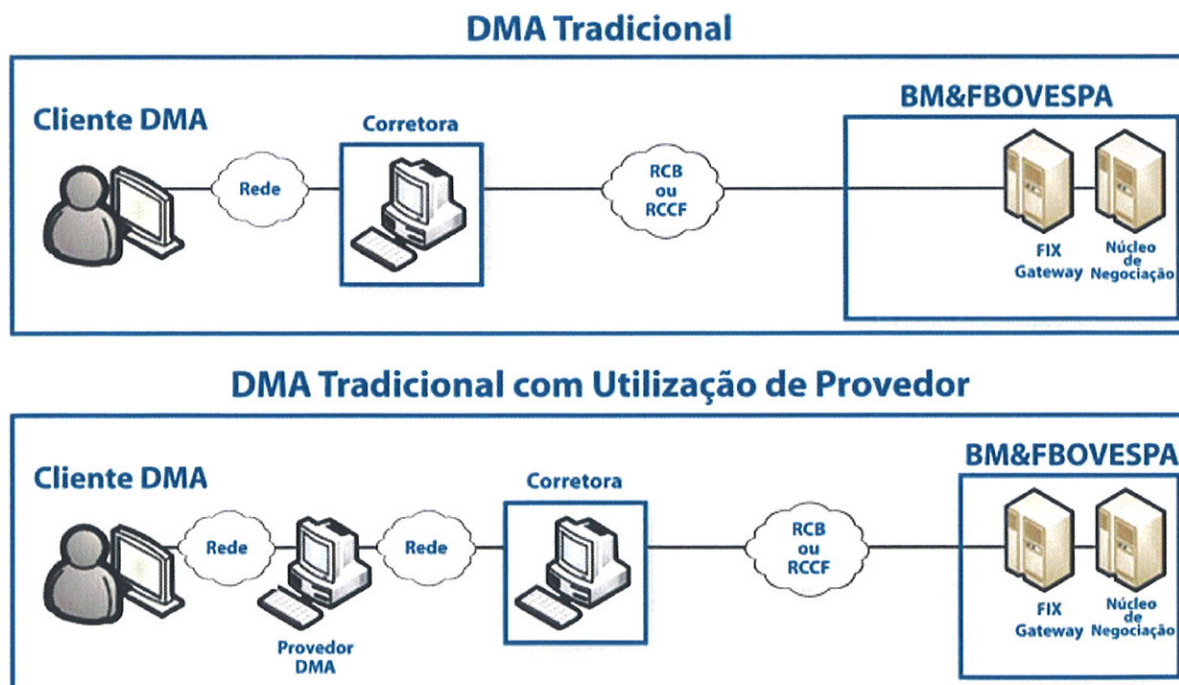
DMA Tradicional

Cliente DMA

Rede

Corretora

RCB ou RCCF

BM&FBOVESPA

FIX Gateway

Núcleo de Negociação

DMA Tradicional com Utilização de Provedor

Cliente DMA

Rede

Provedor DMA

Rede

Corretora

RCB ou RCCF

BM&FBOVESPA

FIX Gateway

Núcleo de Negociação